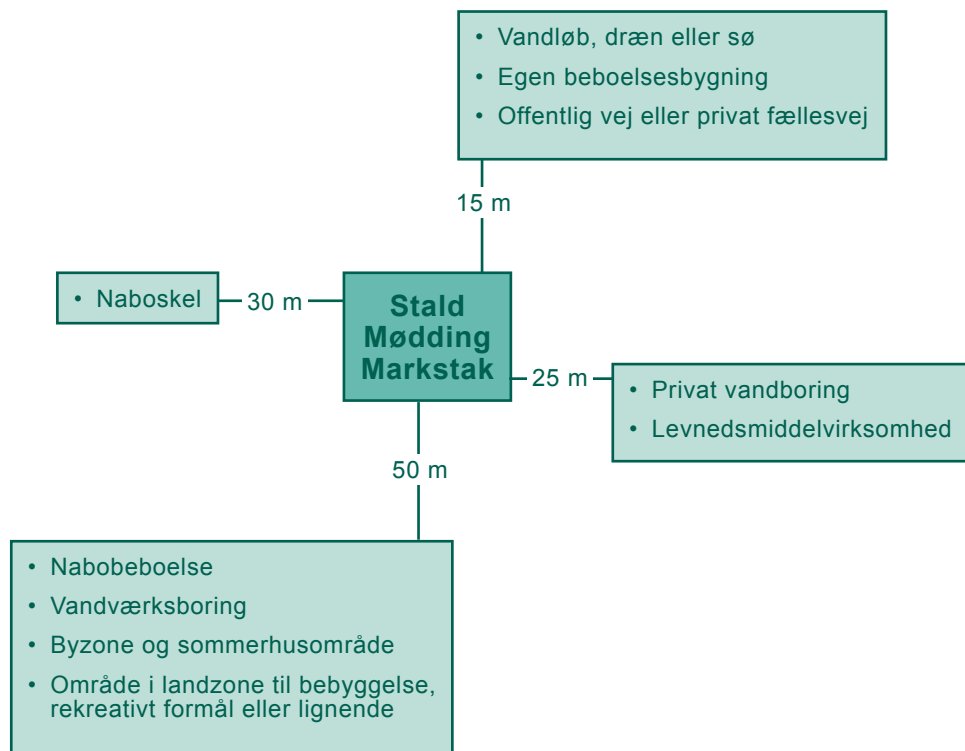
• Vandløb, dræn eller sø
• Egen beboelsesbygning
• Offentlig vej eller privat fællesvej

15 m

• Naboskel

30 m

Stald
Mødding
Markstak

25 m

• Privat vandboring
• Levnedsmiddelvirksomhed

50 m

• Nabobeboelse
• Vandværksboring
• Byzone og sommerhusområde
• Område i landzone til bebyggelse, rekreativt formål eller lignende